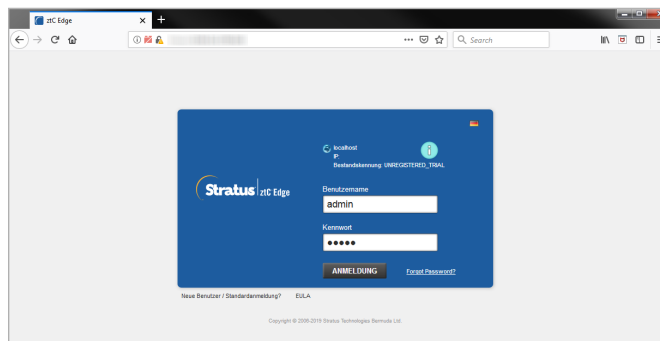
ztC Edge
×
+
Search
localhost
IP:
Bestandskennung: UNREGISTERED_TRIAL
Stratus | ztC Edge
Benutzername
admin
Kennwort
●●●●●
ANMELDUNG
Forgot Password?
Neue Benutzer / Standardanmeldung?
EULA
Copyright © 2008-2019 Stratus Technologies Bermuda Ltd.